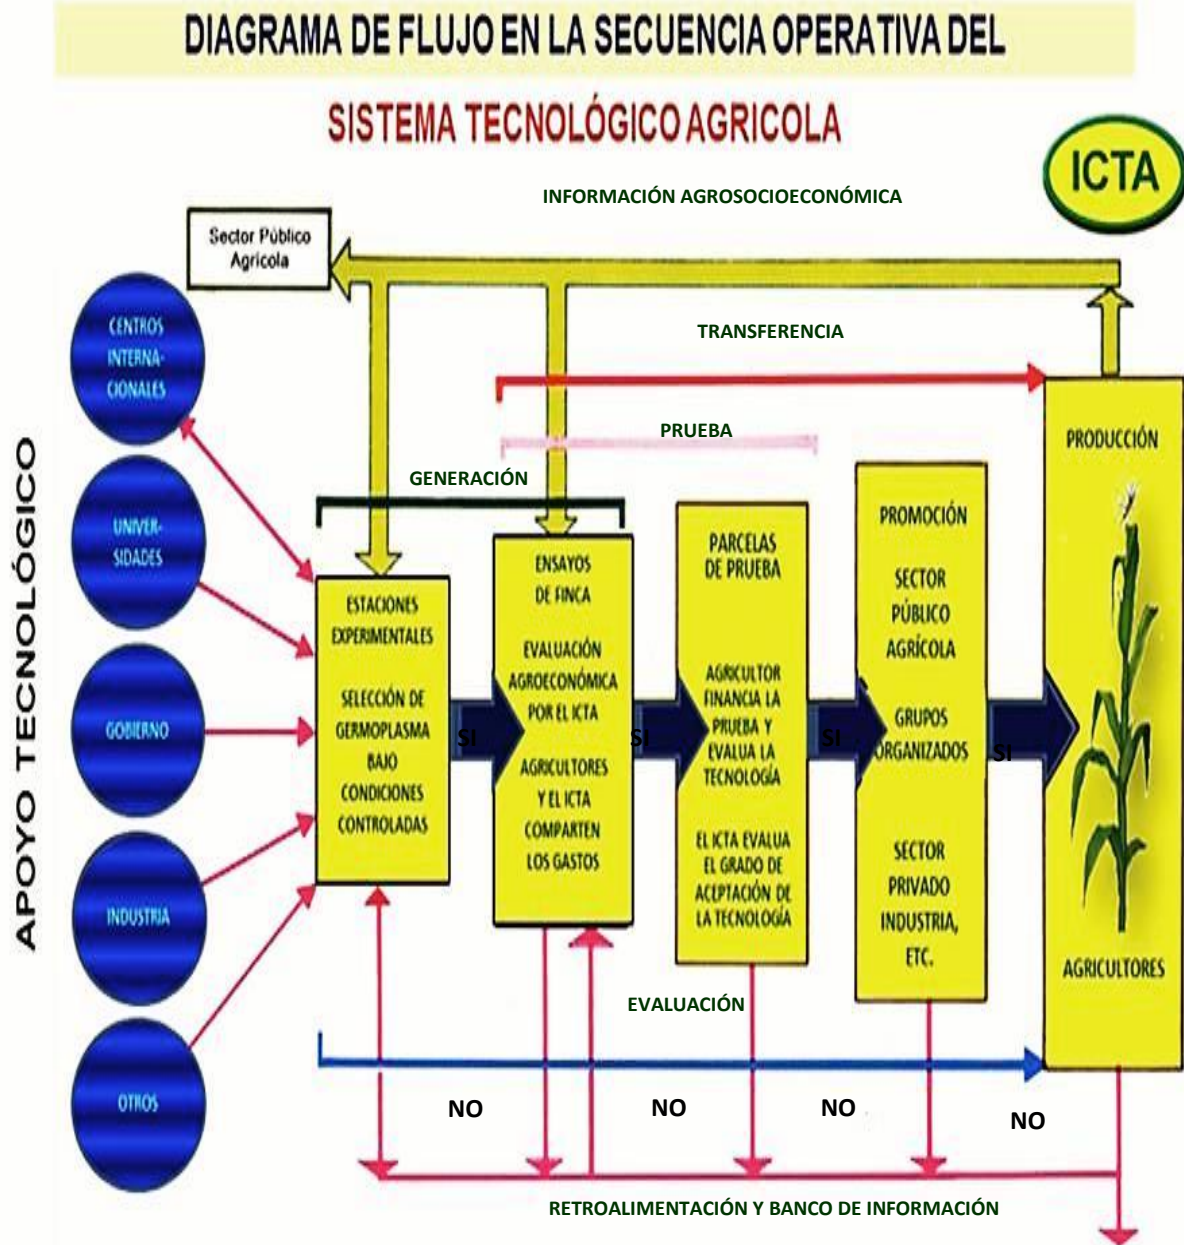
DIAGRAMA DE FLUJO EN LA SECUENCIA OPERATIVA DEL

SISTEMA TECNOLÓGICO AGRICOLA

ICTA

INFORMACIÓN AGROSOCIOECONÓMICA

Sector Público Agrícola

TRANSFERENCIA

PRUEBA

GENERACIÓN

APOYO TECNOLÓGICO

CENTROS INTERNACIONALES

UNIVERSIDADES

GOBIERNO

INDUSTRIA

OTROS

ESTACIONES EXPERIMENTALES

SELECCIÓN DE GERMOPLASMA BAJO CONDICIONES CONTROLADAS

SI

ENSAYOS DE FINCA

EVALUACIÓN AGROECONÓMICA POR EL ICTA

AGRICULTORES Y EL ICTA COMPARTEN LOS GASTOS

SI

PARCELAS DE PRUEBA

AGRICULTOR FINANCIA LA PRUEBA Y EVALUA LA TECNOLOGÍA

EL ICTA EVALUA EL GRADO DE ACEPTACIÓN DE LA TECNOLOGÍA

SI

PROMOCIÓN

SECTOR PÚBLICO AGRÍCOLA

GRUPOS ORGANIZADOS

SECTOR PRIVADO INDUSTRIA, ETC.

SI

PRODUCCIÓN

AGRICULTORES

EVALUACIÓN

NO

NO

NO

NO

RETROALIMENTACIÓN Y BANCO DE INFORMACIÓN